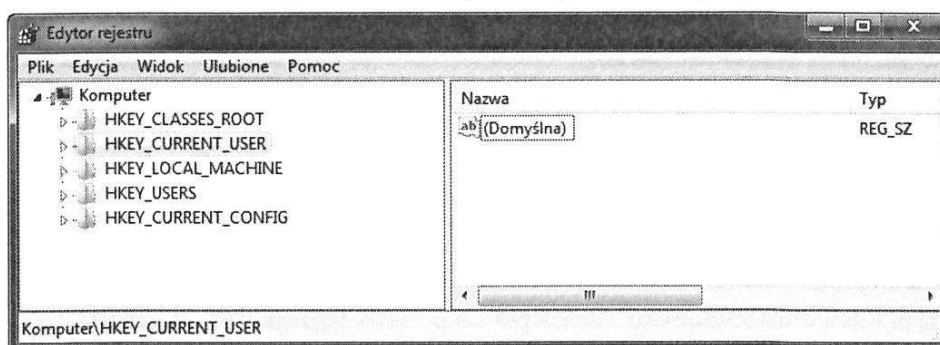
Edytor rejestru

Plik Edycja Widok Ulubione Pomoc

Komputer
HKEY_CLASSES_ROOT
HKEY_CURRENT_USER
HKEY_LOCAL_MACHINE
HKEY_USERS
HKEY_CURRENT_CONFIG

| Nazwa | Typ |
|---|---|
| ab (Domyślna) | REG_SZ |

Komputer\HKEY_CURRENT_USER